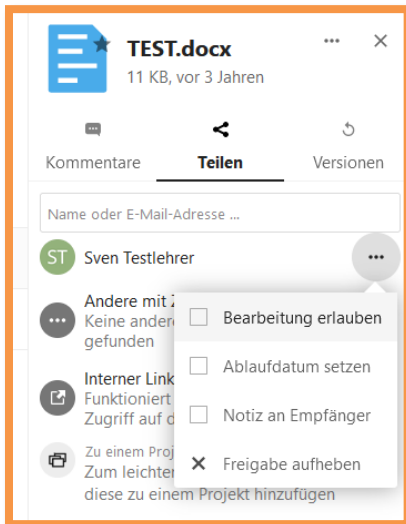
TEST.docx
11 KB, vor 3 Jahren

Kommentare
Teilen
Versionen

Name oder E-Mail-Adresse ...

ST Sven Testlehrer

Andere mit Z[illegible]
Keine andere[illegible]
gefunden

Interner Link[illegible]
Funktioniert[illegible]
Zugriff auf d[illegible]

Zu einem Proj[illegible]
Zum leichter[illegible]
diese zu einem Projekt hinzufügen

Bearbeitung erlauben
Ablaufdatum setzen
Notiz an Empfänger
Freigabe aufheben